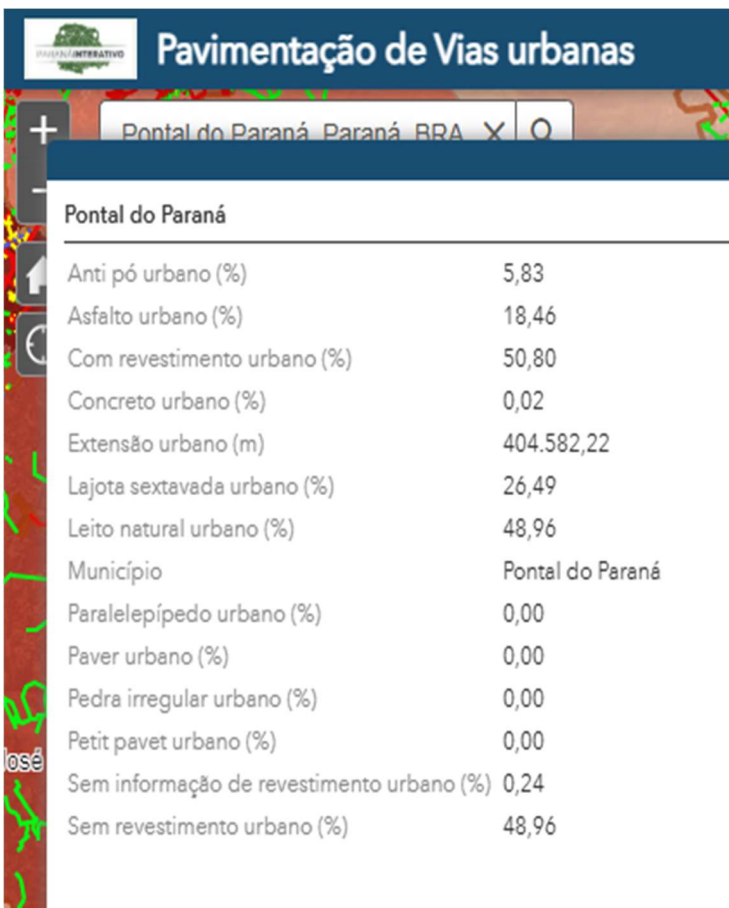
PARANÁ INTERATIVO

Pavimentação de Vias urbanas

Pontal do Paraná, Paraná, BRA

Pontal do Paraná

| | |
|---|---|
| Anti pó urbano (%) | 5,83 |
| Asfalto urbano (%) | 18,46 |
| Com revestimento urbano (%) | 50,80 |
| Concreto urbano (%) | 0,02 |
| Extensão urbano (m) | 404.582,22 |
| Lajota sextavada urbano (%) | 26,49 |
| Leito natural urbano (%) | 48,96 |
| Município | Pontal do Paraná |
| Paralelepípedo urbano (%) | 0,00 |
| Paver urbano (%) | 0,00 |
| Pedra irregular urbano (%) | 0,00 |
| Petit pavet urbano (%) | 0,00 |
| Sem informação de revestimento urbano (%) | 0,24 |
| Sem revestimento urbano (%) | 48,96 |

osé